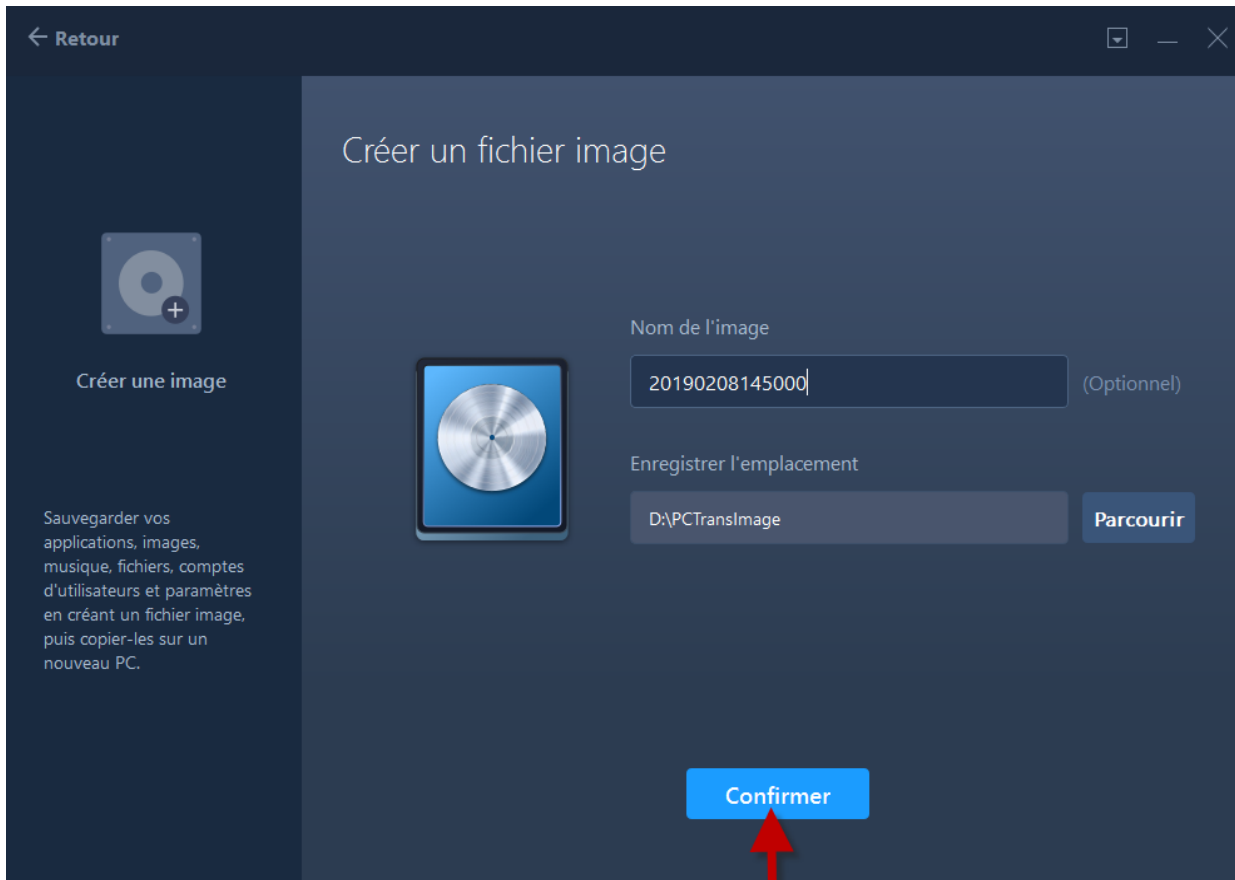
← Retour

Créer une image

Sauvegarder vos applications, images, musique, fichiers, comptes d'utilisateurs et paramètres en créant un fichier image, puis copier-les sur un nouveau PC.

Créer un fichier image

Nom de l'image

20190208145000

(Optionnel)

Enregistrer l'emplacement

D:\PCTransImage

Parcourir

Confirmer